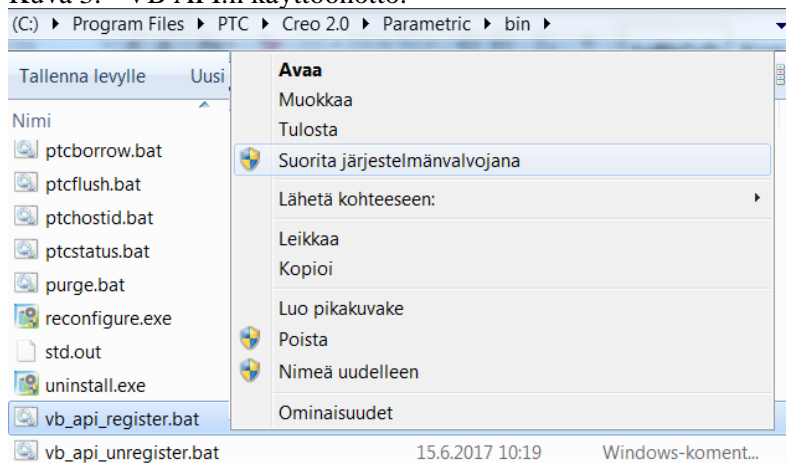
Kuva 5. VB API:n käyttöönotto.

(C:) ▸ Program Files ▸ PTC ▸ Creo 2.0 ▸ Parametric ▸ bin ▸

Tallenna levylle    Uusi

Nimi
ptcborrow.bat
ptcflush.bat
ptchostid.bat
ptcstatus.bat
purge.bat
reconfigure.exe
std.out
uninstall.exe
vb_api_register.bat
vb_api_unregister.bat    15.6.2017 10:19    Windows-koment...

Avaa
Muokkaa
Tulosta
Suorita järjestelmänvalvojana
Lähetä kohteeseen:
Leikkaa
Kopioi
Luo pikakuvake
Poista
Nimeä uudelleen
Ominaisuudet